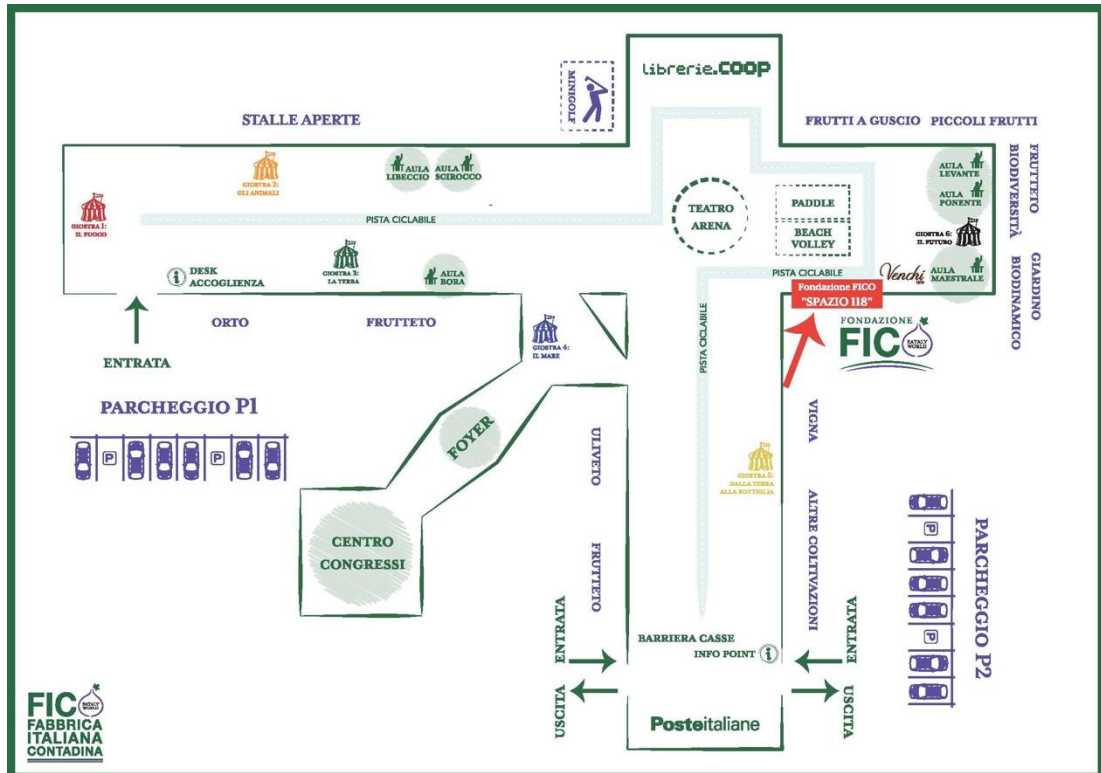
MINIGOLF

librerie.COOP

STALLE APERTE

FRUTTI A GUSCIO PICCOLI FRUTTI

FRUTTETO BIODIVERSITÀ

GIARDINO BIODINAMICO

GIOSTRA 1: IL FUOCO

GIOSTRA 2: GLI ANIMALI

AULA LIBECCIO

AULA SCIROCCO

PISTA CICLABILE

TEATRO ARENA

PADDLE

BEACH VOLLEY

AULA LEVANTE

AULA PONENTE

GIOSTRA 6: IL FUTURO

AULA MAESTRALE

Venchi

DESK ACCOGLIENZA

GIOSTRA 3: LA TERRA

AULA BORA

PISTA CICLABILE

Fondazione FICO "SPAZIO 118"

FONDAZIONE FICO EATALY WORLD

ORTO

FRUTTETO

ENTRATA

GIOSTRA 4: IL MARE

PISTA CICLABILE

PARCHEGGIO P1

FOYER

ULIVETO

GIOSTRA 5: DALLA TERRA ALLA BOTTIGLIA

VIGNA

ALTRE COLTIVAZIONI

PARCHEGGIO P2

CENTRO CONGRESSI

FRUTTETO

ENTRATA

USCITA

BARRIERA CASSE

INFO POINT

ENTRATA

USCITA

Posteitaliane

FIC EATALY WORLD FABBRICA ITALIANA CONTADINA